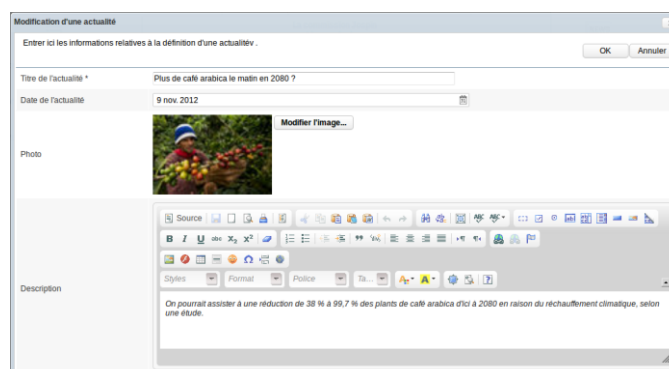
Modification d'une actualité

Entrer ici les informations relatives à la définition d'une actualitév .

OK

Annuler

Titre de l'actualité *

Plus de café arabica le matin en 2080 ?

Date de l'actualité

9 nov. 2012

Photo

Modifier l'image...

Description

Source

B I U abc $x_2$ $x^2$

Styles

Format

Police

Ta...

On pourrait assister à une réduction de 38 % à 99,7 % des plants de café arabica d'ici à 2080 en raison du réchauffement climatique, selon une étude.